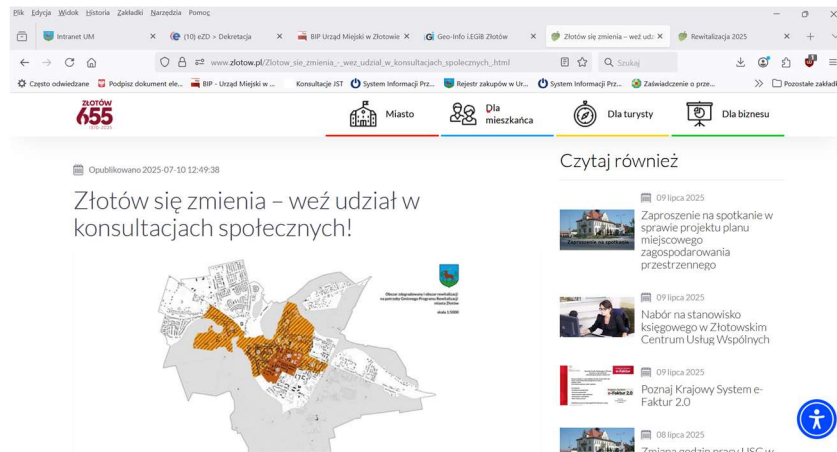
Plik Edycja Widok Historia Zakładki Narzędzia Pomoc

Intranet UM
(10) eZD > Dekretacja
BIP Urząd Miejski w Złotowie
Geo-Info LEGIB Złotów
Złotów się zmienia – weź udz
Rewitalizacja 2025

www.zlotow.pl/Zlotow_sie_zmienia_-_wez_udzial_w_konsultacjach_spolecznych_.html
Szukaj

Często odwiedzane
Podpisz dokument ele...
BIP - Urząd Miejski w ...
Konsultacje JST
System Informacji Prz...
Rejestr zakupów w Ur...
System Informacji Prz...
Zaświadczenie o prze...
Pozostałe zakładki

ZŁOTÓW 655 1370-2025

Miasto
Dla mieszkańca
Dla turysty
Dla biznesu

Opublikowano 2025-07-10 12:49:38

Złotów się zmienia – weź udział w konsultacjach społecznych!

Obszar zdegradowany i obszar rewitalizacji na potrzeby Gminnego Programu Rewitalizacji miasta Złotów
skala 1:5000

Czytaj również

09 lipca 2025
Zaproszenie na spotkanie w sprawie projektu planu miejscowego zagospodarowania przestrzennego

09 lipca 2025
Nabór na stanowisko księgowego w Złotowskim Centrum Usług Wspólnych

09 lipca 2025
Poznaj Krajowy System e-Faktur 2.0

08 lipca 2025
Zmiana godzin pracy USC w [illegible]